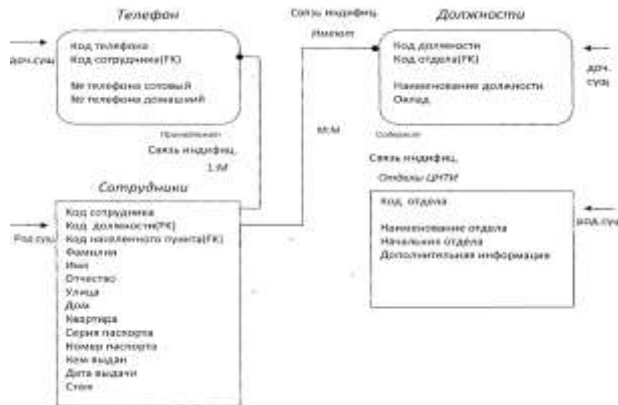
Телефон

доч.сущ

Код телефона
Код сотрудника(FK)

№ телефона сотовый
№ телефона домашний

Принадлежит

Связь индифиц.

1:M

Связь индифиц.

Имеют

Должности

Код должности
Код отдела(FK)

Наименование должности
Оклад

доч. сущ

Содержит

M:M

Связь индифиц.

Отделы ЦНТИ

Код отдела

Наименование отдела
Начальник отдела
Дополнительная информация

род.сущ

Сотрудники

Род.сущ

Код сотрудника
Код должности(FK)
Код населенного пункта(FK)
Фамилия
Имя
Отчество
Улица
Дом
Квартира
Серия паспорта
Номер паспорта
Кем выдан
Дата выдачи
Стаж